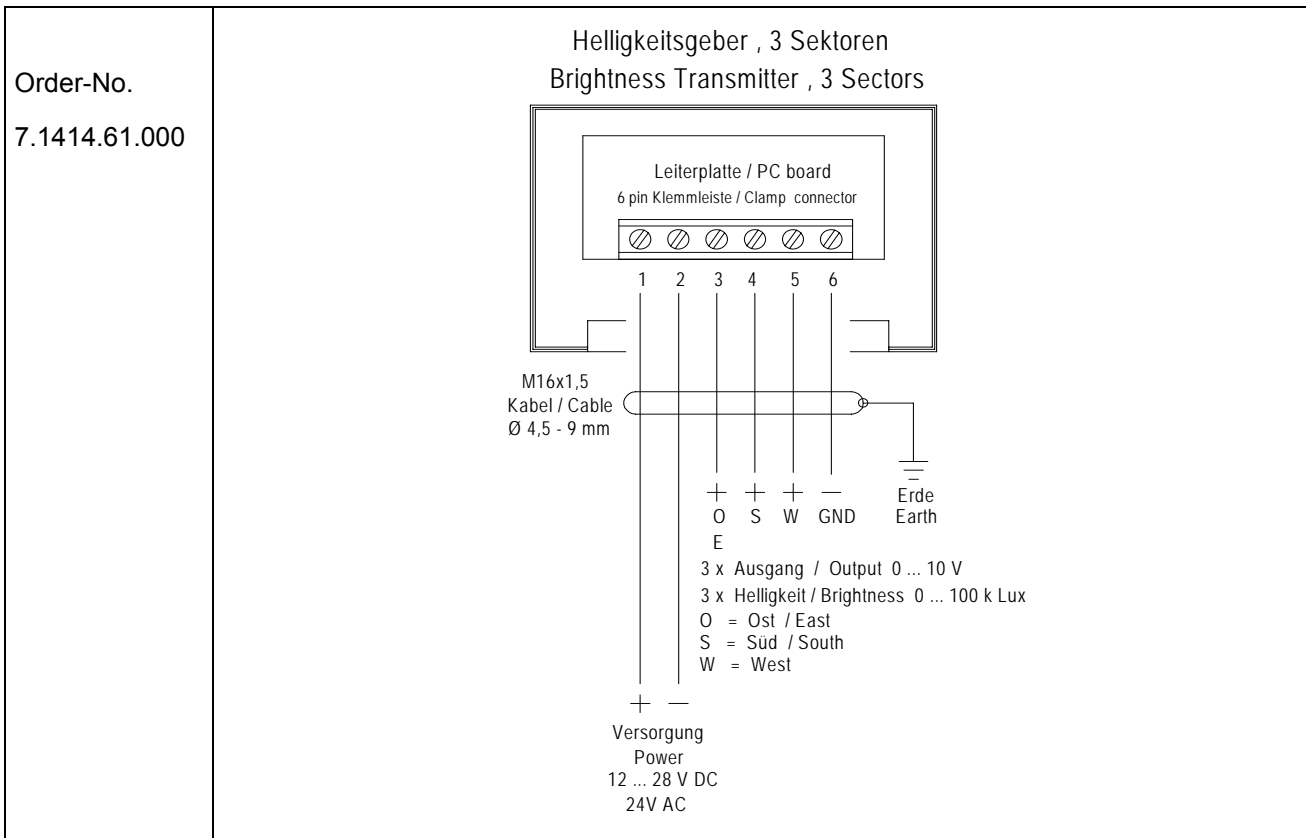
Order-No.

7.1414.61.000

Helligkeitsgeber , 3 Sektoren
Brightness Transmitter , 3 Sectors

Leiterplatte / PC board
6 pin Klemmleiste / Clamp connector

1 2 3 4 5 6

M16x1,5
Kabel / Cable
Ø 4,5 - 9 mm

+ + + —
O S W GND
E

Erde
Earth

3 x Ausgang / Output 0 ... 10 V
3 x Helligkeit / Brightness 0 ... 100 k Lux
O = Ost / East
S = Süd / South
W = West

+ —
Versorgung
Power
12 ... 28 V DC
24V AC